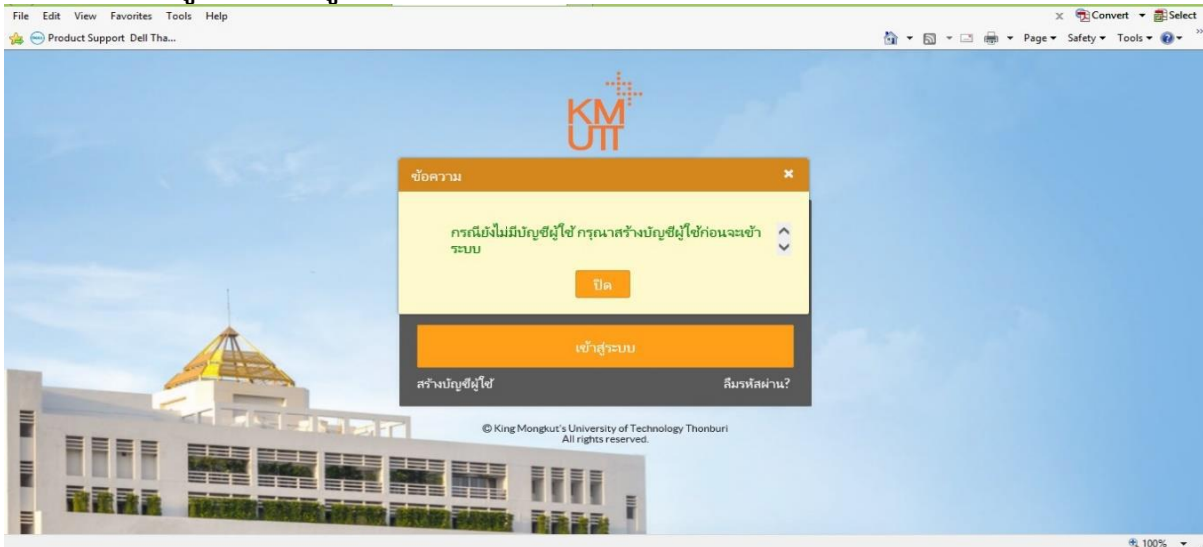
File Edit View Favorites Tools Help

Convert Select

Product Support Dell Tha...

Page Safety Tools

KM UTT

ข้อความ

กรณียังไม่มีบัญชีผู้ใช้ กรุณาสร้างบัญชีผู้ใช้ก่อนจะเข้าระบบ

ปิด

เข้าสู่ระบบ

สร้างบัญชีผู้ใช้

ลืมรหัสผ่าน?

© King Mongkut's University of Technology Thonburi All rights reserved.

100%